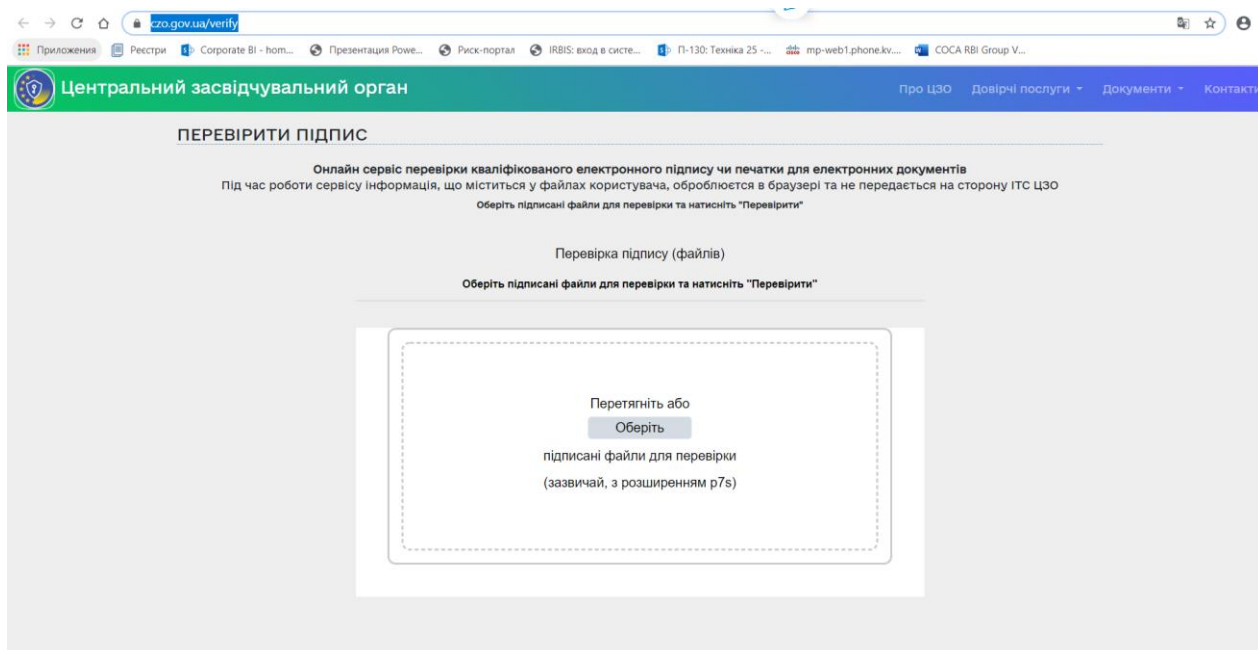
czo.gov.ua/verify

Приложения Реестри Corporate BI - hom... Презентация Powe... Риск-портал IRBIS: вход в систе... П-130: Техніка 25 -... mp-web1.phone.kv... COCA RBI Group V...

Центральний засвідчувальний орган

Про ЦЗО Довірчі послуги Документи Контакти

ПЕРЕВІРИТИ ПІДПИС

Онлайн сервіс перевірки кваліфікованого електронного підпису чи печатки для електронних документів
Під час роботи сервісу інформація, що міститься у файлах користувача, обробляється в браузері та не передається на сторону ІТС ЦЗО
Оберіть підписані файли для перевірки та натисніть "Перевірити"

Перевірка підпису (файлів)

Оберіть підписані файли для перевірки та натисніть "Перевірити"

Перетягніть або
Оберіть
підписані файли для перевірки
(зазвичай, з розширенням p7s)